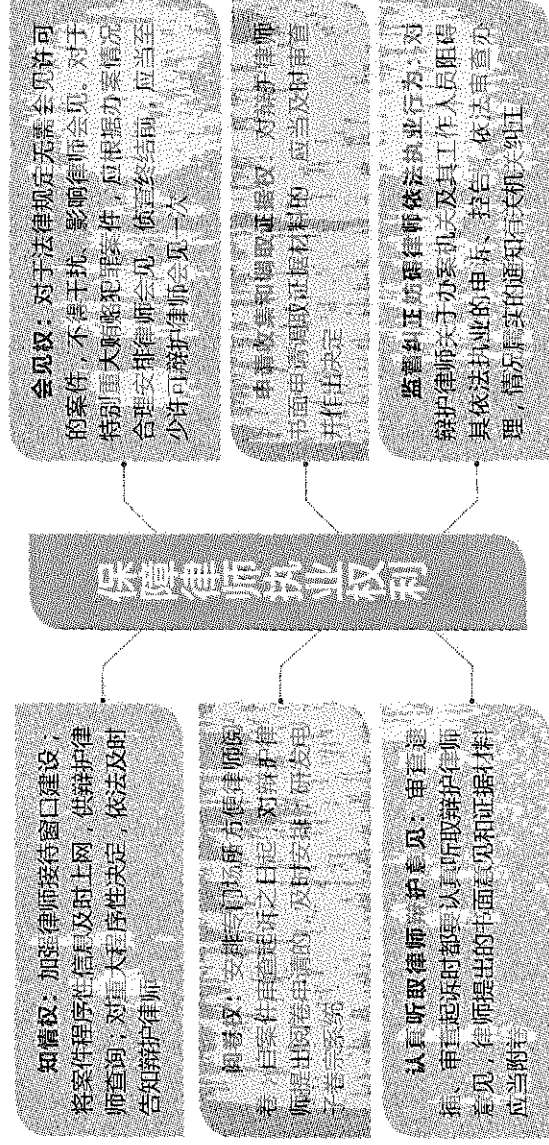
保障律师执业权利

知情权：加强律师接待窗口建设，将案件程序性信息及时上网，供辩护律师查询，对重大程序性决定，依法及时告知辩护律师

阅卷权：安排专门场所方便律师阅卷，扫案件阅卷登记日记，对辩护律师提出阅卷申请的，及时安排，研发电子卷宗系统

认真听取律师辩护意见：审查逮捕、审查起诉时都要认真听取辩护律师意见，律师提出的书面意见和证据材料应当附卷

会见权：对于法律规定无需许可的案件，不得干扰、影响律师会见，对于特别重大贿赂犯罪案件，应根据办案情况合理安排律师会见，侦查终结前，应当至少许可辩护律师会见一次

申请收集调取证据权：对辩护律师书面申请调取证据材料的，应当及时审查并作出决定

监督纠正妨碍律师依法执业行为：对辩护律师关于办案机关及其工作人员阻碍其依法执业的申诉、控告，依法审查办理，情况属实的通知有关机关纠正